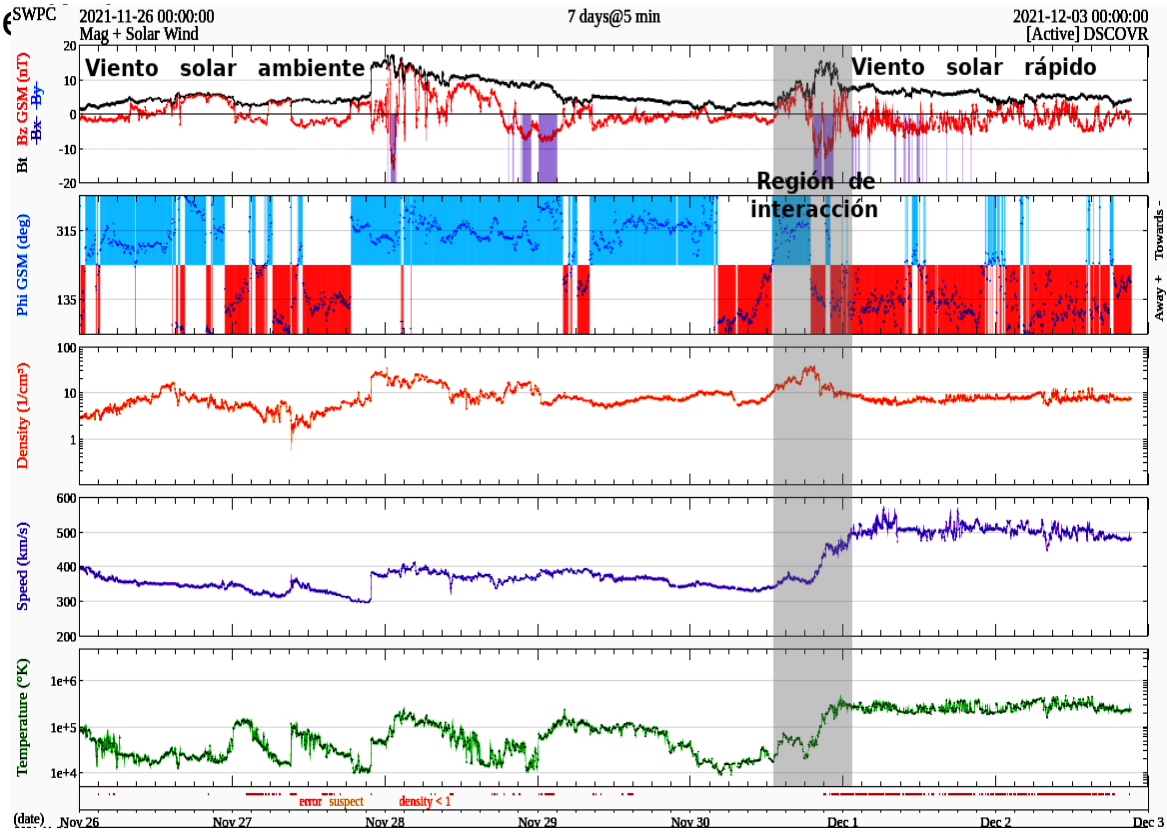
SWPC
2021-11-26 00:00:00
Mag + Solar Wind
7 days@5 min
2021-12-03 00:00:00
[Active] DSCOVR

Viento solar ambiente
Viento solar rápido
Región de interacción

Bt Bz GSM (nT) Bx By
20
10
0
-10
-20

Phi GSM (deg)
315
135
Towards -
Away +

Density (1/cm³)
100
10
1

Speed (km/s)
600
500
400
300
200

Temperature (°K)
1e+6
1e+5
1e+4

error suspect density < 1

(date) Nov 26 Nov 27 Nov 28 Nov 29 Nov 30 Dec 1 Dec 2 Dec 3